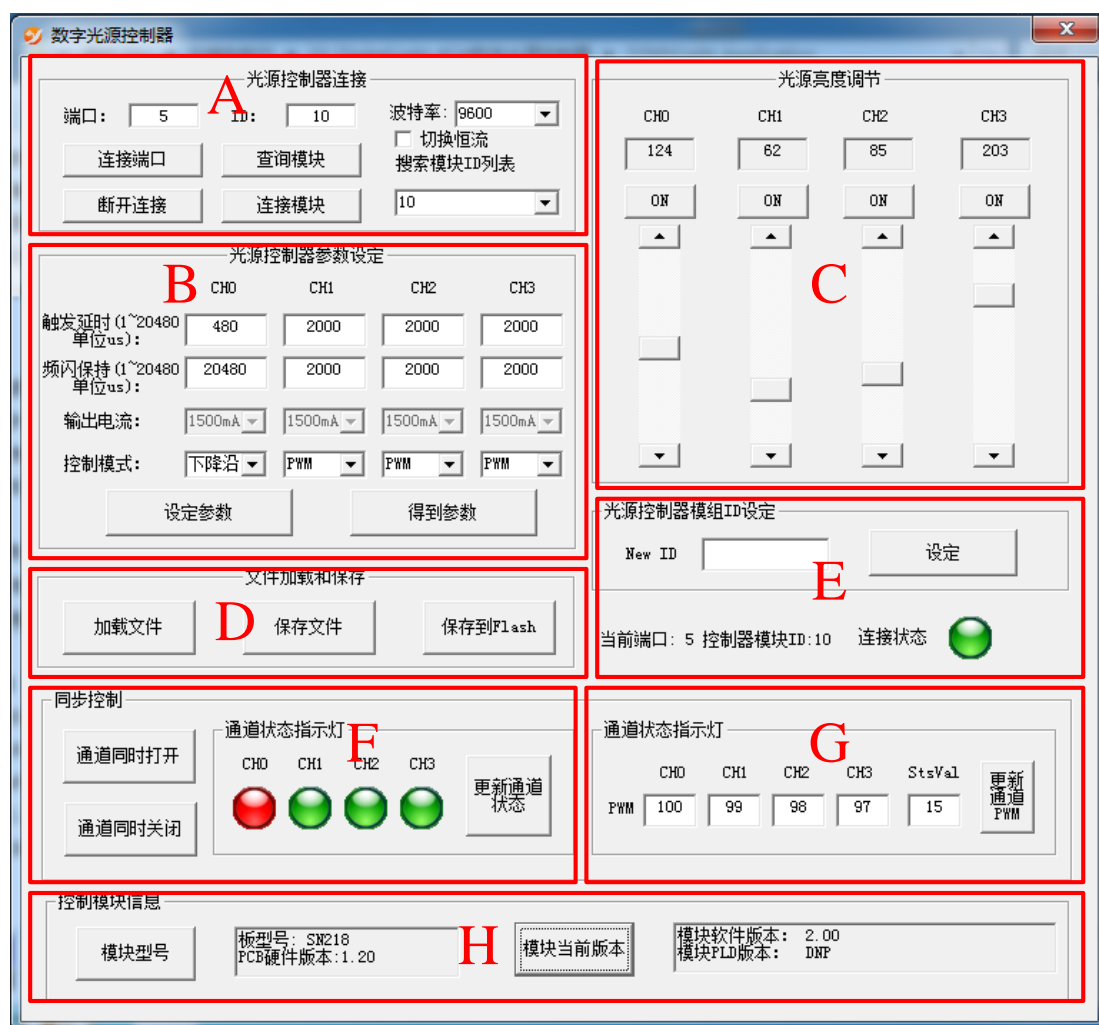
数字光源控制器

光源控制器连接
A
端口: 5 ID: 10 波特率: 9600
切换恒流
连接端口 查询模块 搜索模块ID列表
断开连接 连接模块 10

光源控制器参数设定
B

| | CH0 | CH1 | CH2 | CH3 |
|---|---|---|---|---|
| 触发延时 (1~20480 单位us): | 480 | 2000 | 2000 | 2000 |
| 频闪保持 (1~20480 单位us): | 20480 | 2000 | 2000 | 2000 |
| 输出电流: | 1500mA | 1500mA | 1500mA | 1500mA |
| 控制模式: | 下降沿 | PWM | PWM | PWM |

设定参数 得到参数

光源亮度调节
| CH0 | CH1 | CH2 | CH3 |
|---|---|---|---|
| 124 | 62 | 85 | 203 |
| ON | ON | ON | ON |

C

光源控制器模组ID设定
New ID 设定
E
当前端口: 5 控制器模块ID:10 连接状态

文件加载和保存
加载文件 D 保存文件 保存到Flash

同步控制
通道同时打开
通道同时关闭
通道状态指示灯
F
CH0 CH1 CH2 CH3
更新通道状态

通道状态指示灯
G
| | CH0 | CH1 | CH2 | CH3 | StsVal |
|---|---|---|---|---|---|
| PWM | 100 | 99 | 98 | 97 | 15 |

更新通道PWM

控制模块信息
模块型号
板型号: SN218
PCB硬件版本:1.20
H
模块当前版本
模块软件版本: 2.00
模块PLD版本: DNP